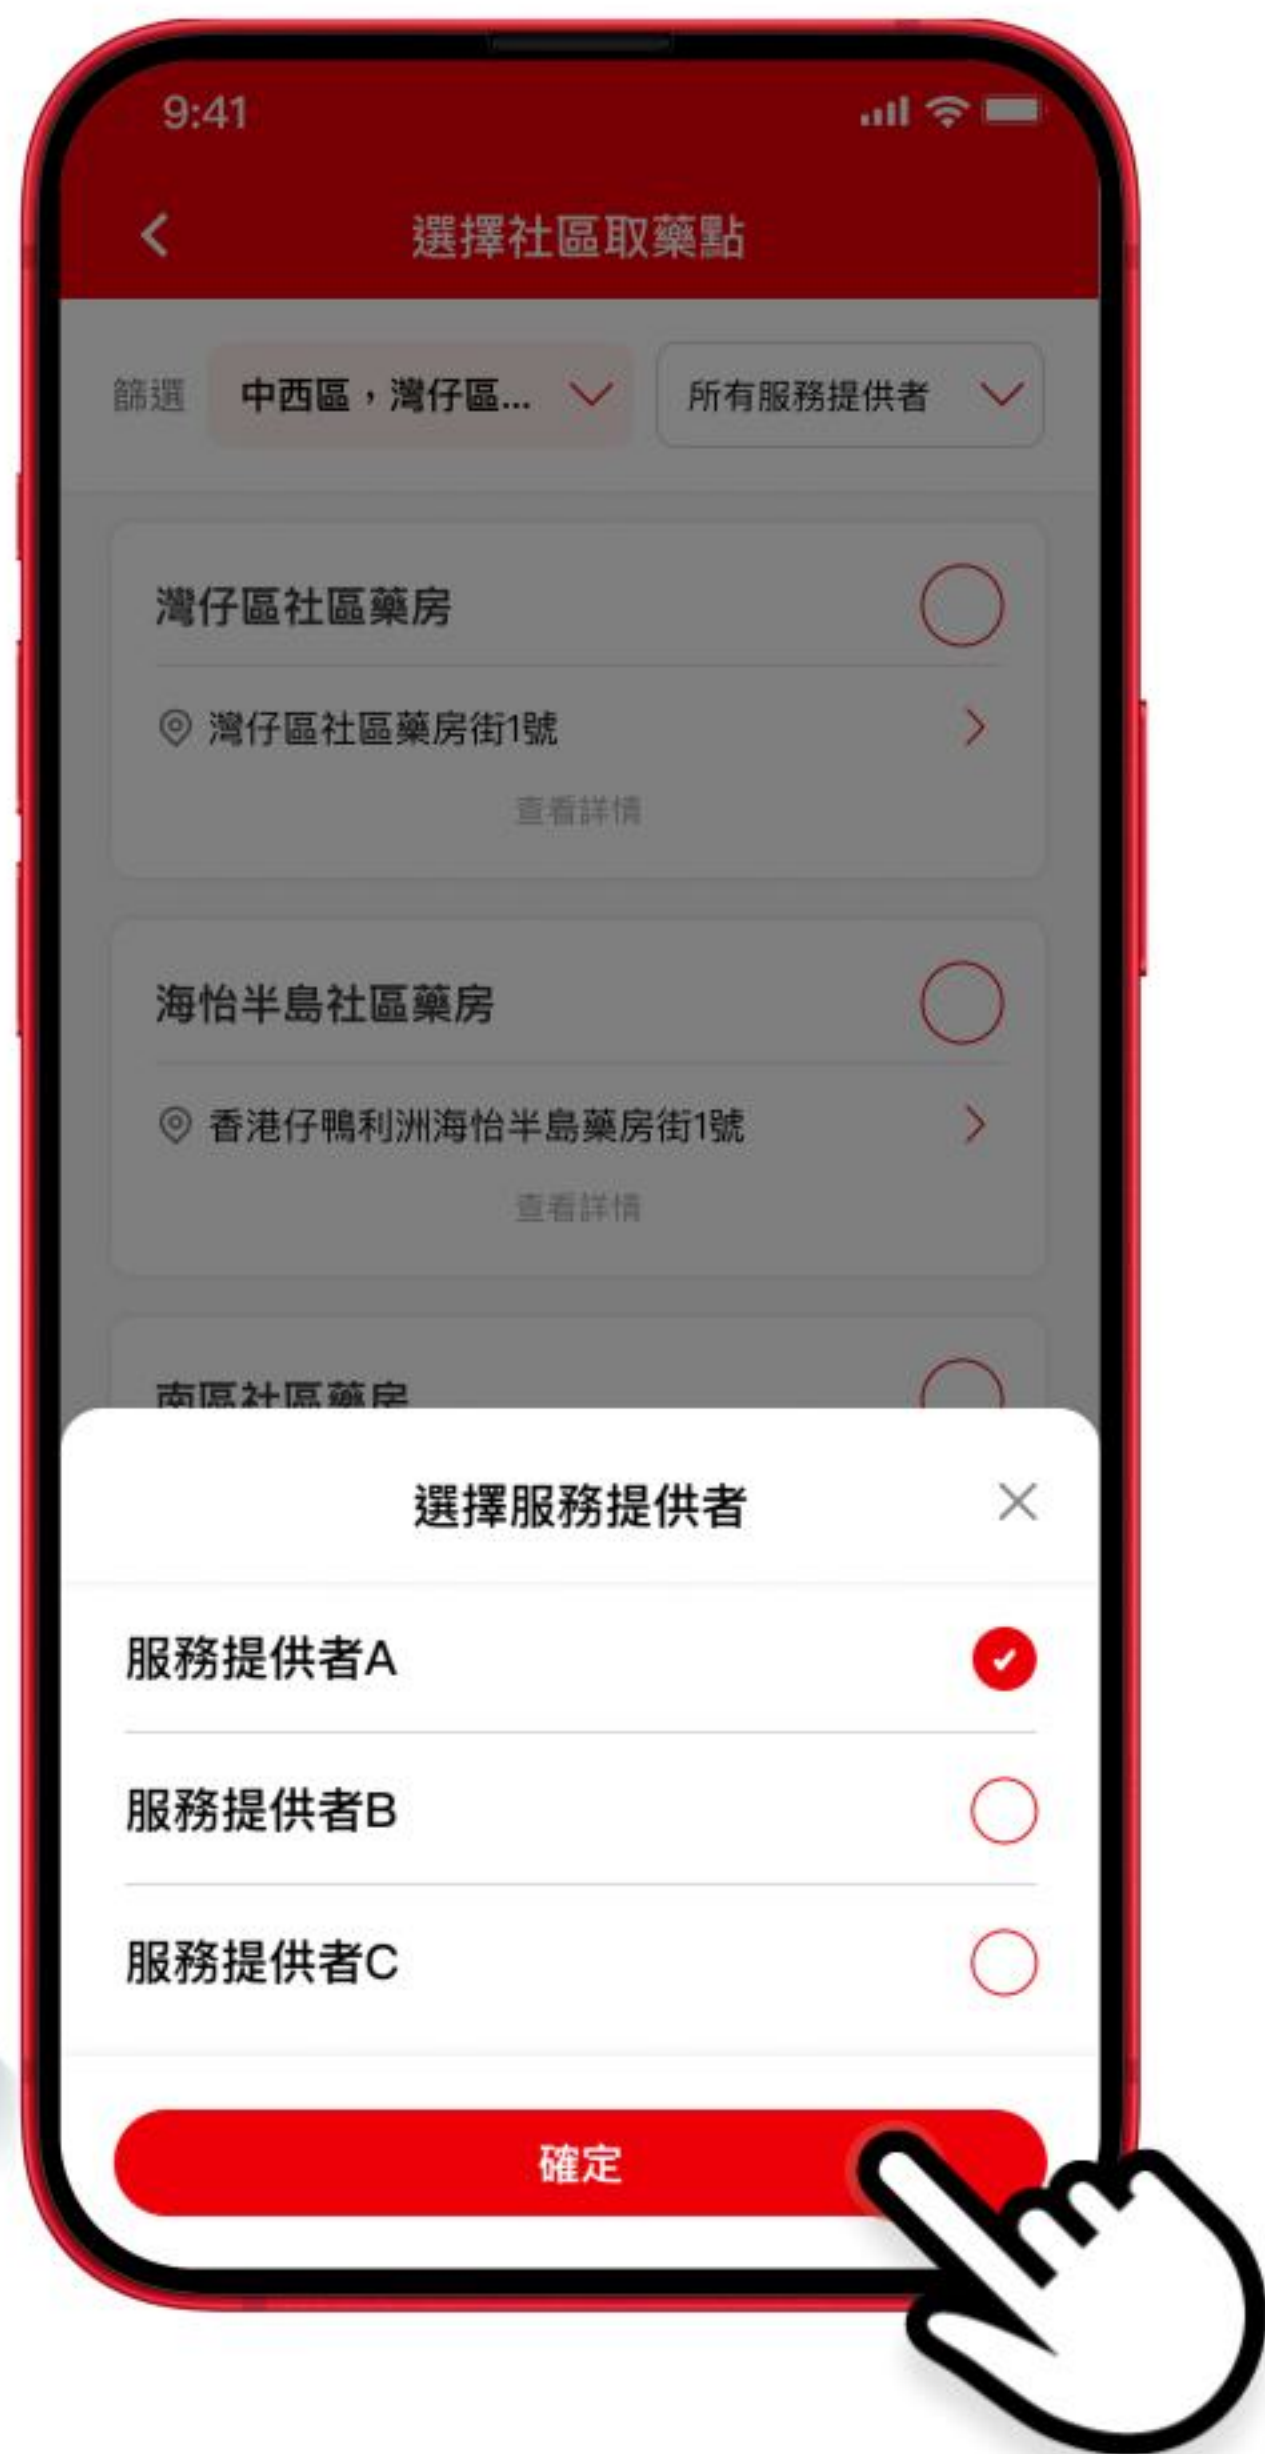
9:41

選擇社區取藥點

篩選 中西區，灣仔區... 所有服務提供者

灣仔區社區藥房

灣仔區社區藥房街1號

查看詳情

海怡半島社區藥房

香港仔鴨利洲海怡半島藥房街1號

查看詳情

南區社區藥房

選擇服務提供者

服務提供者A

服務提供者B

服務提供者C

確定